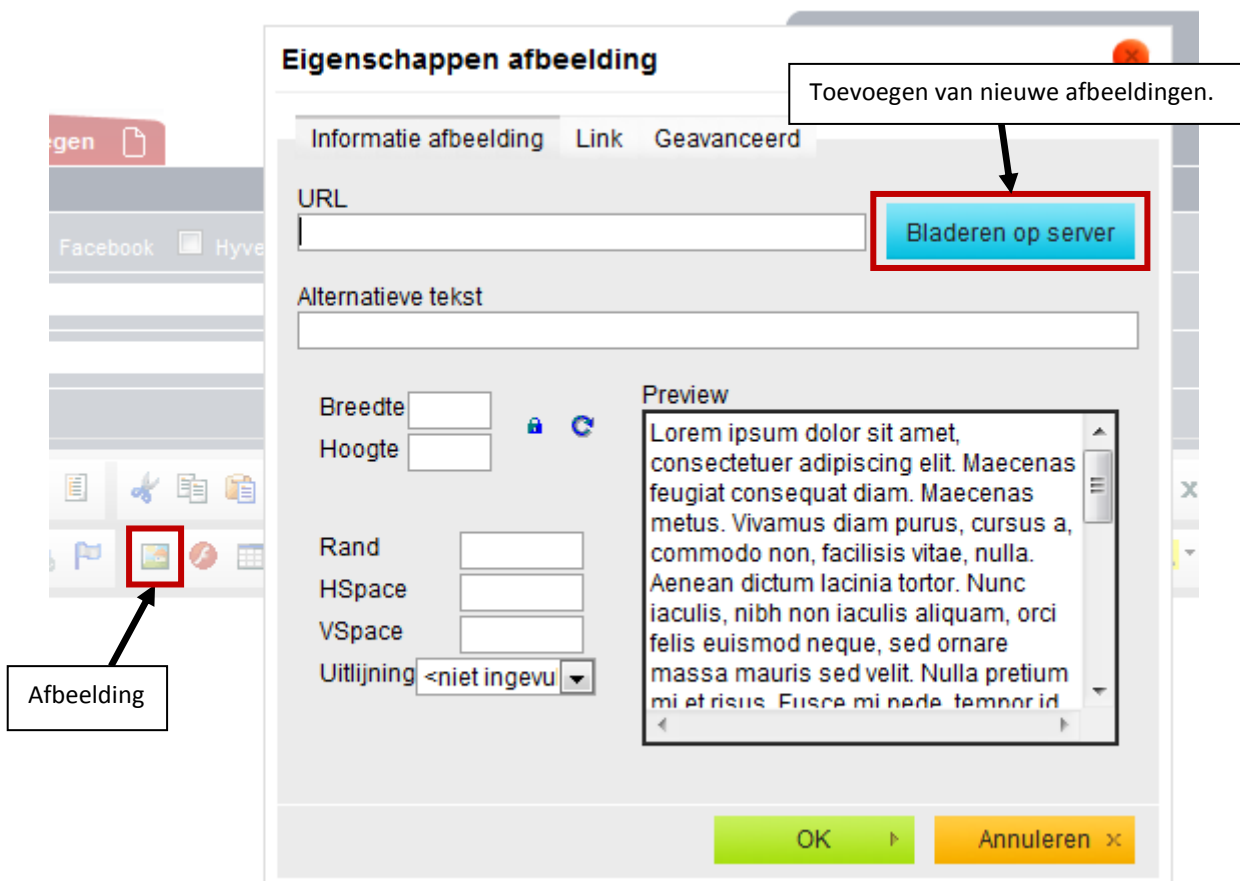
Eigenschappen afbeelding

Toevoegen van nieuwe afbeeldingen.

egen

Informatie afbeelding Link Geavanceerd

URL

Bladeren op server

Facebook Hyve

Alternatieve tekst

Breedte

Hoogte

Preview

Lorem ipsum dolor sit amet, consectetuer adipiscing elit. Maecenas feugiat consequat diam. Maecenas metus. Vivamus diam purus, cursus a, commodo non, facilisis vitae, nulla. Aenean dictum lacinia tortor. Nunc iaculis, nibh non iaculis aliquam, orci felis euismod neque, sed ornare massa mauris sed velit. Nulla pretium mi et risus. Fusce mi pede, tempor id

Rand

HSpace

VSpace

Uitlijning <niet ingevu

Afbeelding

OK

Annuleren